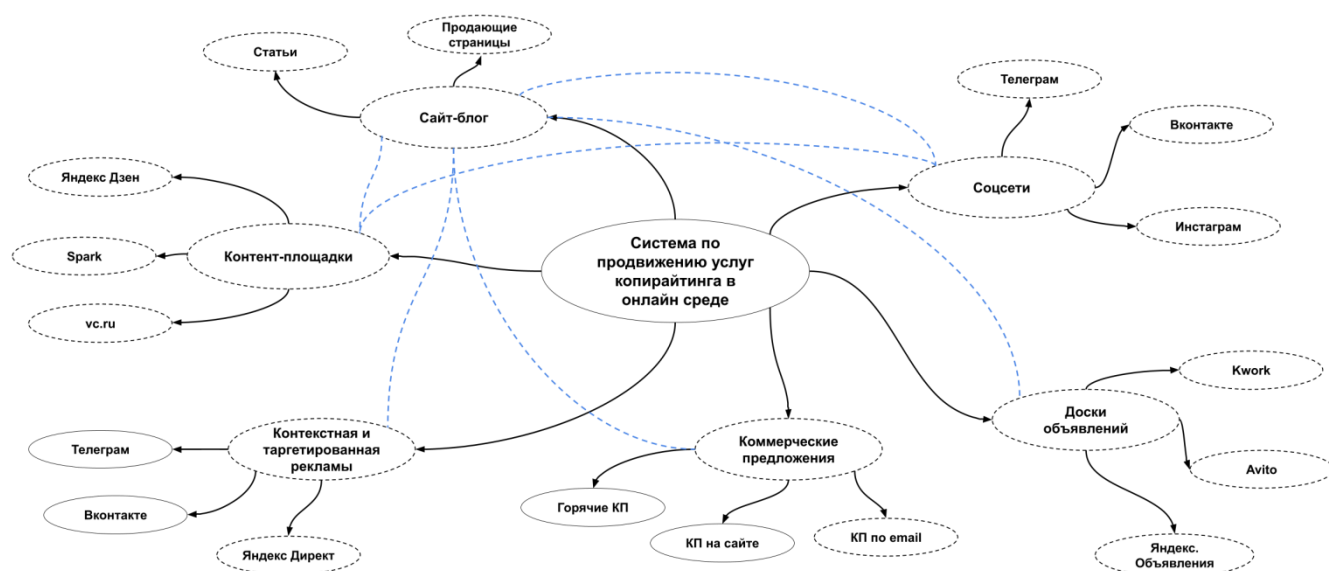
Статьи

Продающие страницы

Сайт-блог

Телеграм

Вконтакте

Соцсети

Инстаграм

Яндекс Дзен

Spark

Контент-площадки

vc.ru

Система по продвижению услуг копирайтинга в онлайн среде

Kwork

Доски объявлений

Avito

Яндекс. Объявления

Телеграм

Контекстная и таргетированная рекламы

Вконтакте

Яндекс Директ

Коммерческие предложения

Горячие КП

КП на сайте

КП по email